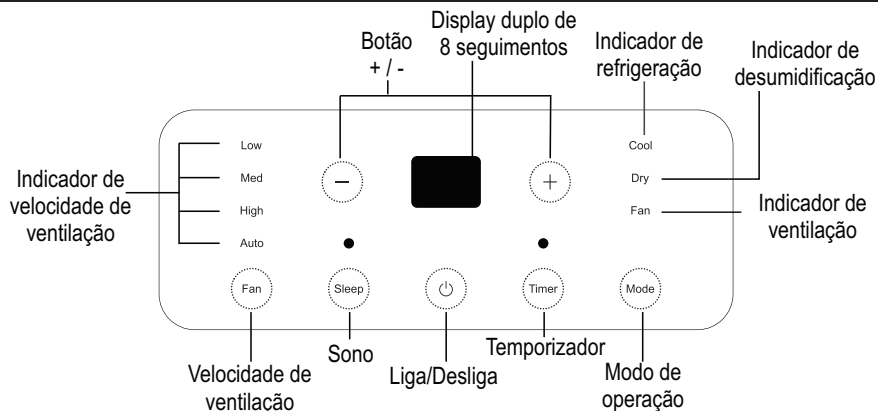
Botão + / -

Display duplo de 8 seguimentos

Indicador de refrigeração

Indicador de desumidificação

Indicador de velocidade de ventilação

Low

Med

High

Auto

Cool

Dry

Fan

Indicador de ventilação

Fan

Sleep

Timer

Mode

Velocidade de ventilação

Sono

Liga/Desliga

Temporizador

Modo de operação